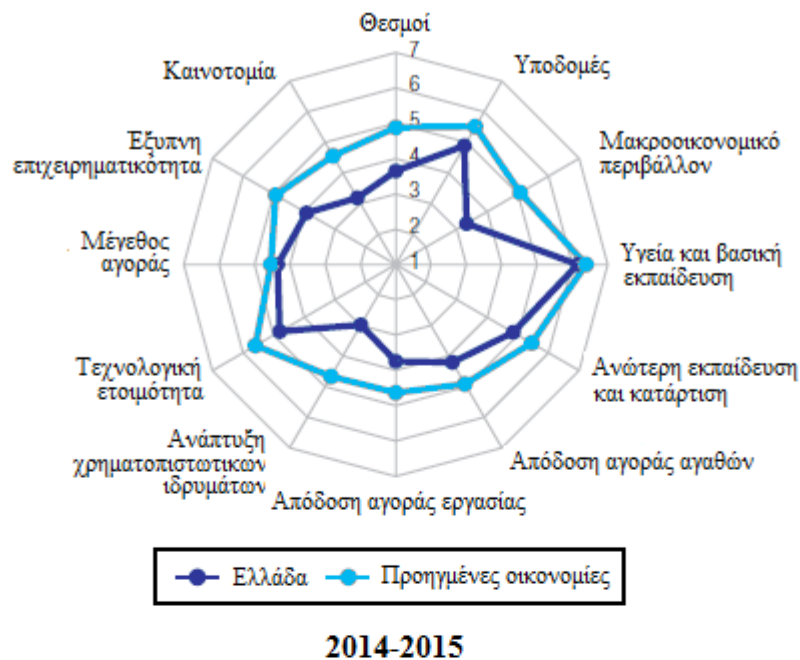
Θεσμοί
7
6
5
4
3
2
1
Υποδομές
Μακροοικονομικό περιβάλλον
Υγεία και βασική εκπαίδευση
Ανώτερη εκπαίδευση και κατάρτιση
Απόδοση αγοράς αγαθών
Απόδοση αγοράς εργασίας
Ανάπτυξη χρηματοπιστωτικων ιδρυμάτων
Τεχνολογική ετοιμότητα
Μέγεθος αγοράς
Έξυπνη επιχειρηματικότητα
Καινοτομία

Ελλάδα
Προηγμένες οικονομίες

2014-2015